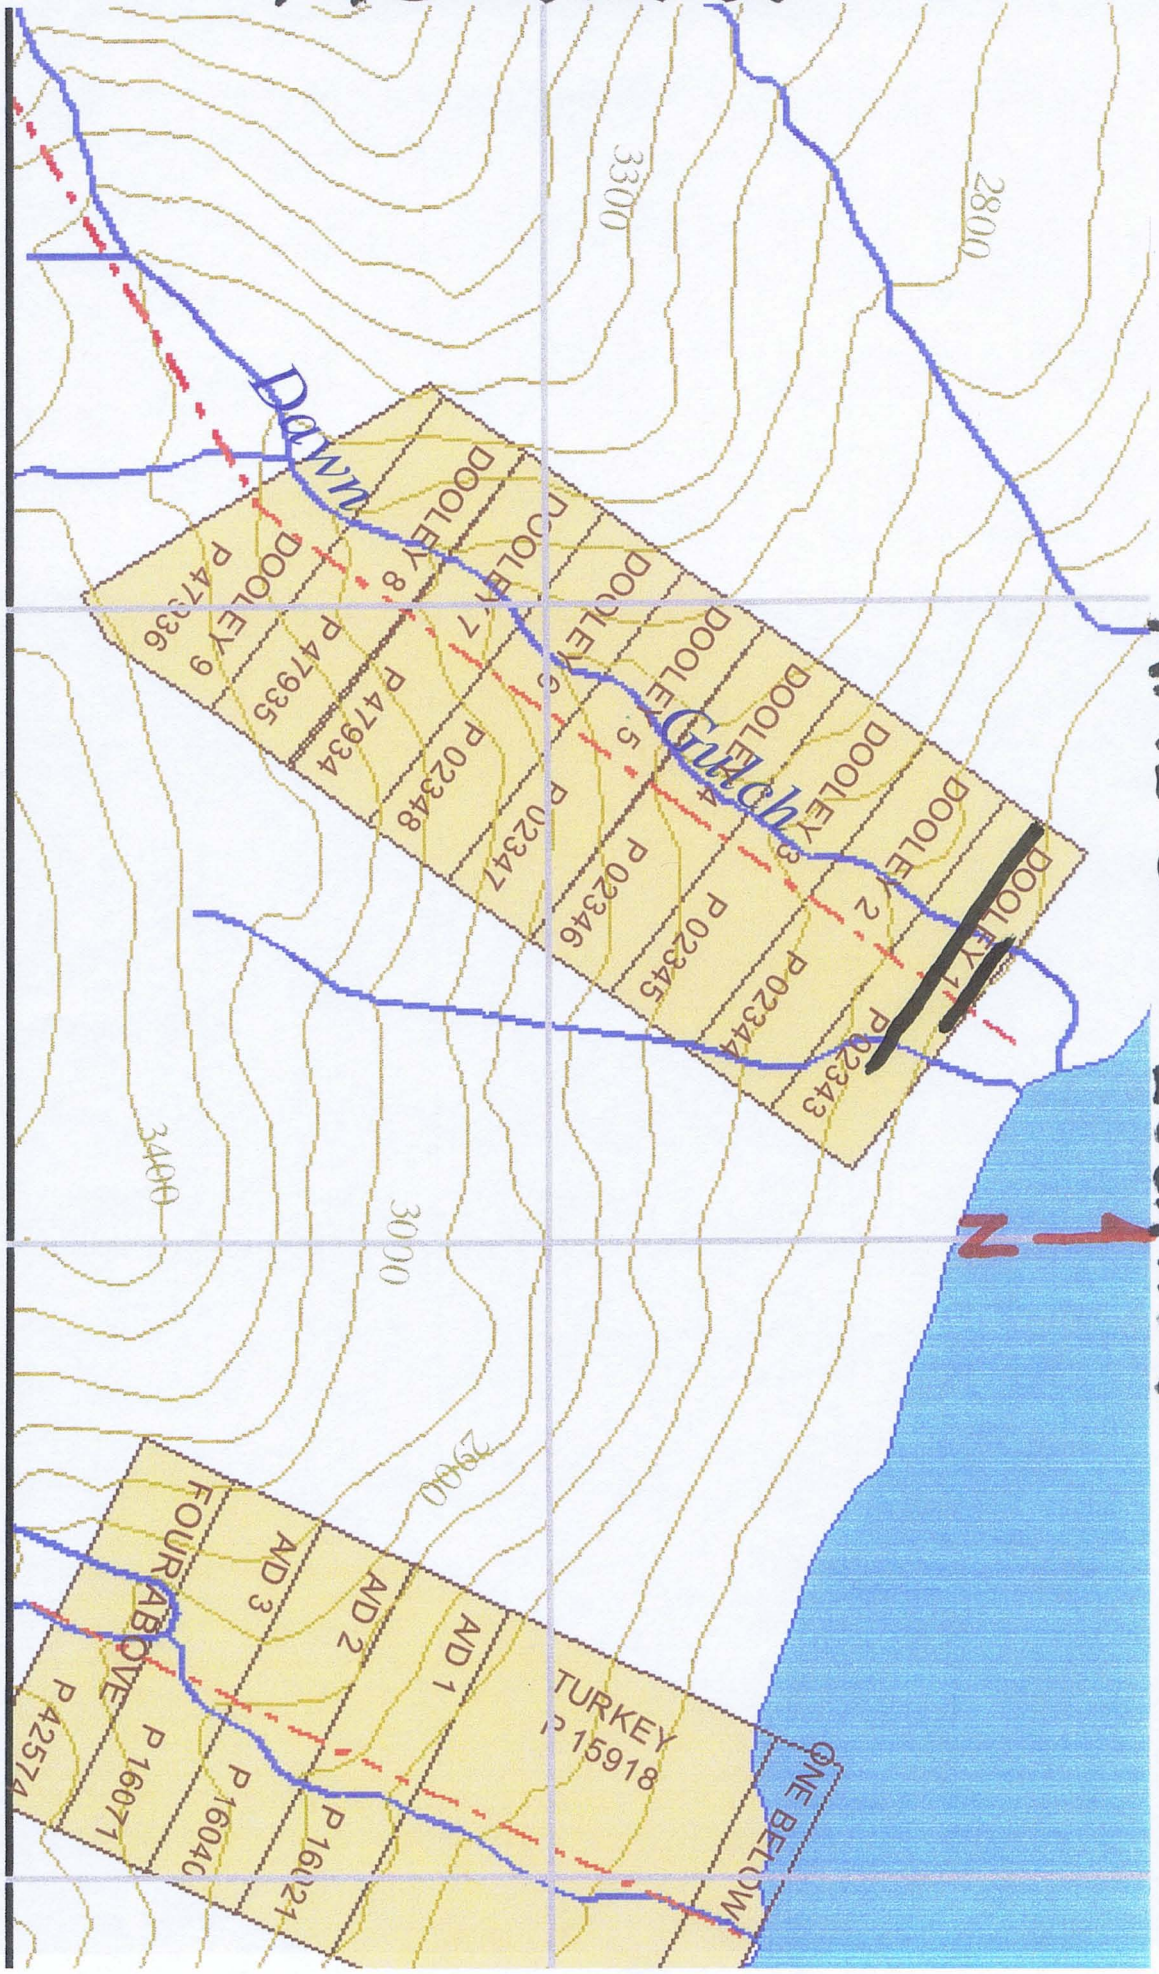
3300

2800

Dawn

Gulch

DOOLEY 1 P 02343

DOOLEY 2 P 02344

DOOLEY 3 P 02345

DOOLEY 4 P 02346

DOOLEY 5 P 02347

DOOLEY 6 P 02348

DOOLEY 7 P 47934

DOOLEY 8 P 47935

DOOLEY 9 P 47936

3400

3000

N

2900

ONE BELOW

TURKEY P 15918

AD 1 P 16021

AD 2 P 16040

AD 3 P 16071

FOUR ABOVE P 42574